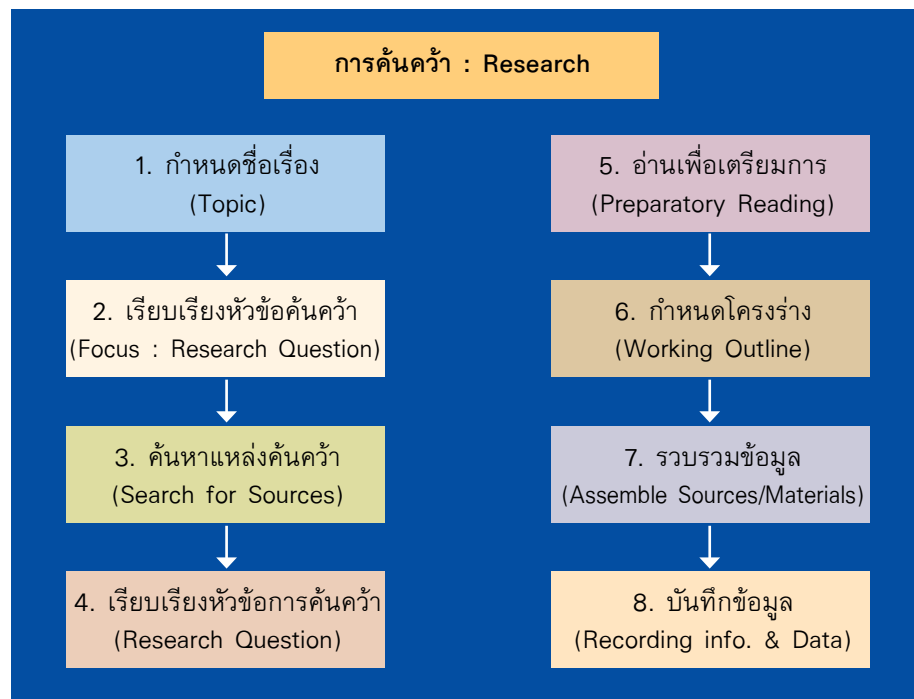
การค้นคว้า : Research

1. กำหนดชื่อเรื่อง
(Topic)

2. เรียบเรียงหัวข้อค้นคว้า
(Focus : Research Question)

3. ค้นหาแหล่งค้นคว้า
(Search for Sources)

4. เรียบเรียงหัวข้อการค้นคว้า
(Research Question)

5. อ่านเพื่อเตรียมการ
(Preparatory Reading)

6. กำหนดโครงร่าง
(Working Outline)

7. รวบรวมข้อมูล
(Assemble Sources/Materials)

8. บันทึกข้อมูล
(Recording info. & Data)